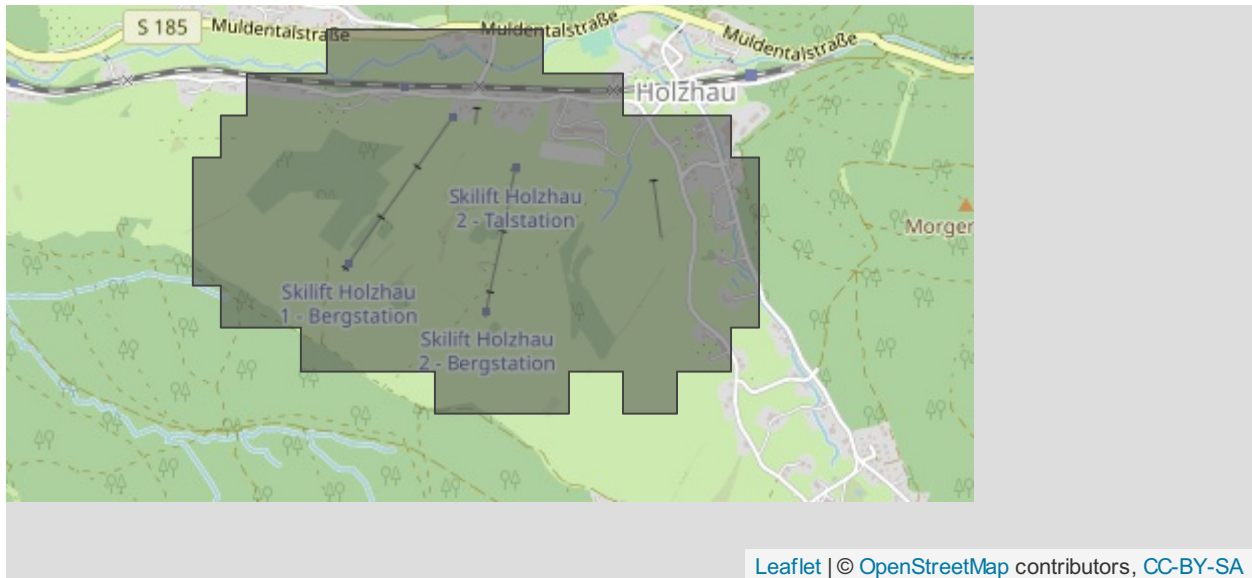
S 185 Muldentalstraße
Muldentalstraße
Muldentalstraße
Holzhau
Skilift Holzhau 2 - Talstation
Morger
Skilift Holzhau 1 - Bergstation
Skilift Holzhau 2 - Bergstation

Leaflet | © OpenStreetMap contributors, CC-BY-SA